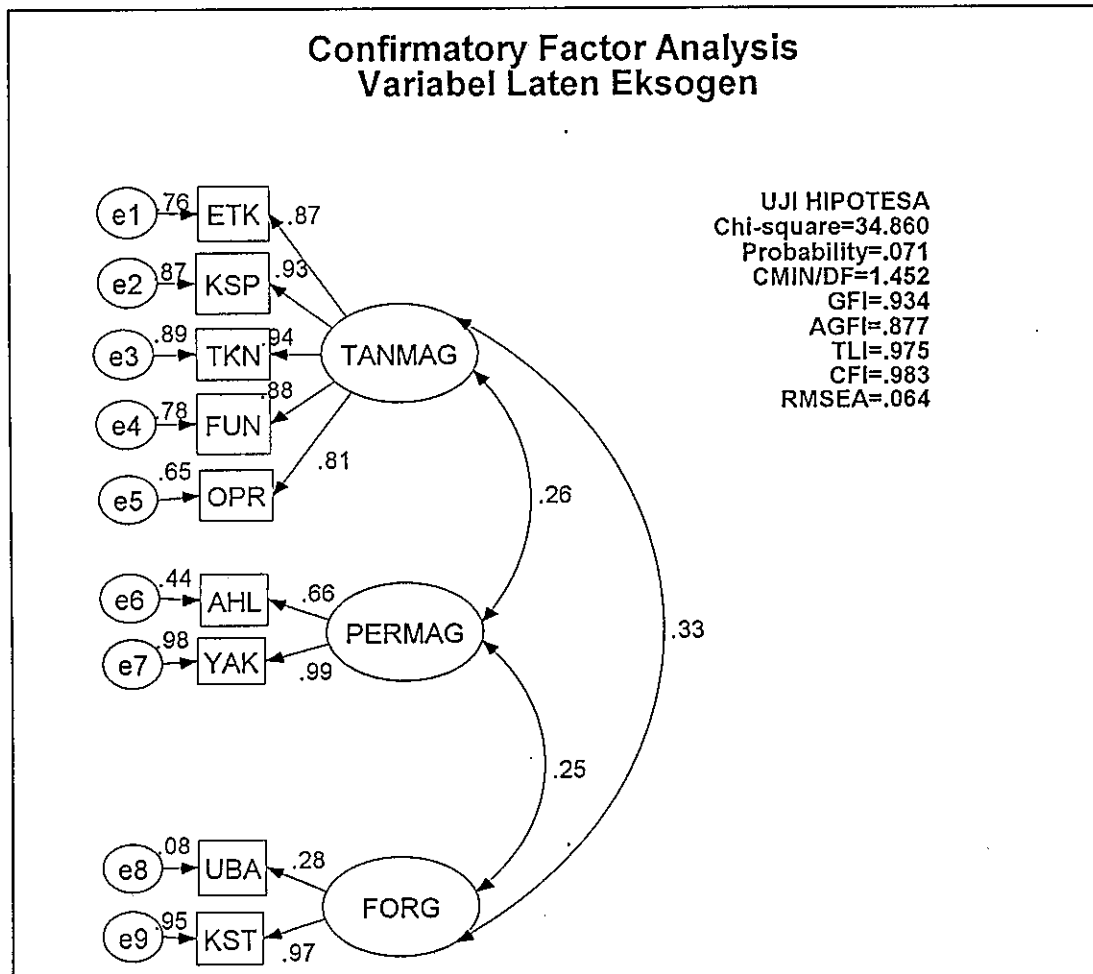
Confirmatory Factor Analysis
Variabel Laten Eksogen

UJI HIPOTESA
Chi-square=34.860
Probability=.071
CMIN/DF=1.452
GFI=.934
AGFI=.877
TLI=.975
CFI=.983
RMSEA=.064

e1 .76 ETK .87
e2 .87 KSP .93
e3 .89 TKN .94
e4 .78 FUN .88
e5 .65 OPR .81
TANMAG

.26

e6 .44 AHL .66
e7 .98 YAK .99
PERMAG

.33

.25

e8 .08 UBA .28
e9 .95 KST .97
FORG